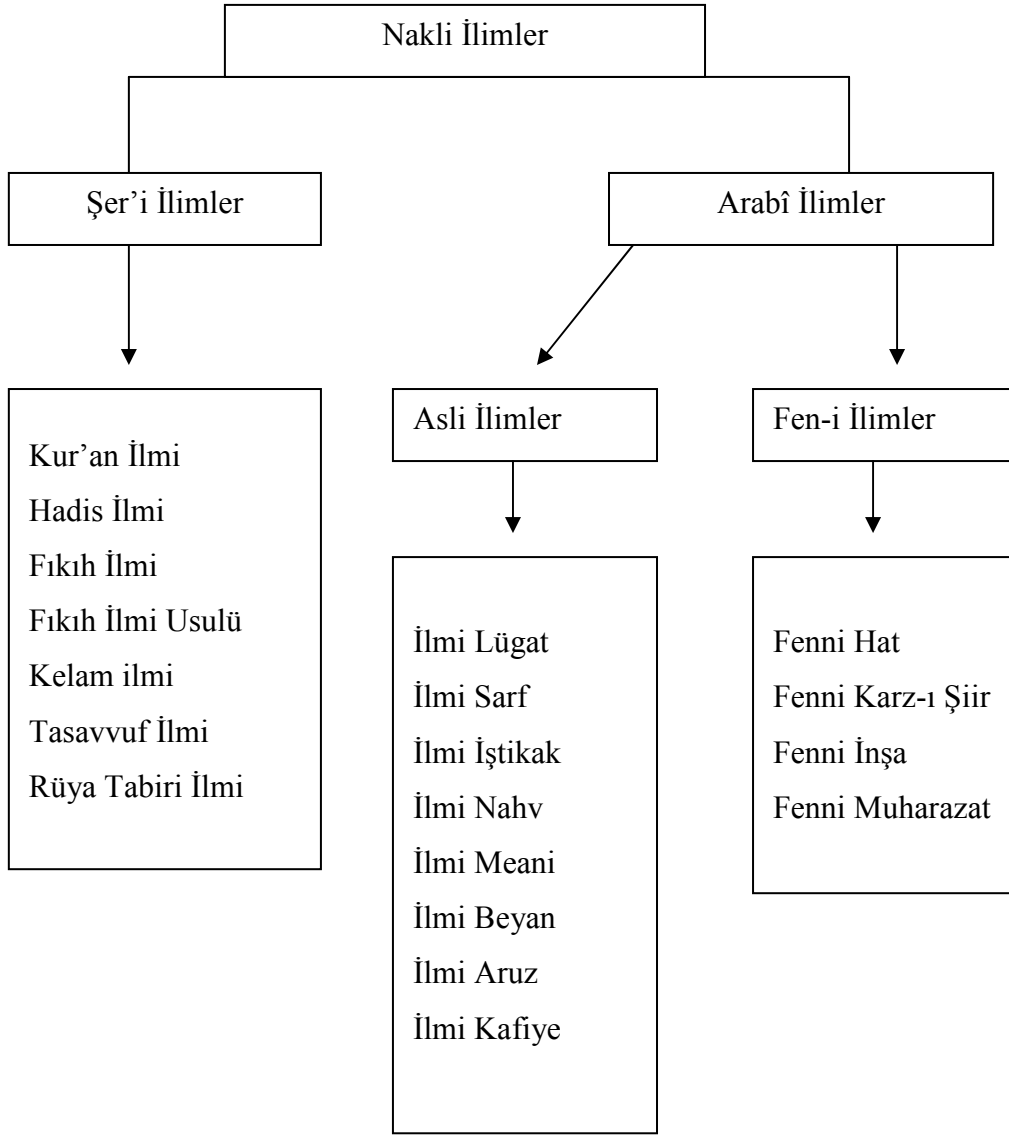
Nakli İlimler

Şer'i İlimler

Arabî İlimler

Kur'an İlmi
Hadis İlmi
Fıkıh İlmi
Fıkıh İlmi Usulü
Kelam ilmi
Tasavvuf İlmi
Rüya Tabiri İlmi

Asli İlimler

İlmi Lügat
İlmi Sarf
İlmi İştikak
İlmi Nahv
İlmi Meani
İlmi Beyan
İlmi Aruz
İlmi Kafiye

Fen-i İlimler

Fenni Hat
Fenni Karz-ı Şiir
Fenni İnşa
Fenni Muharazat